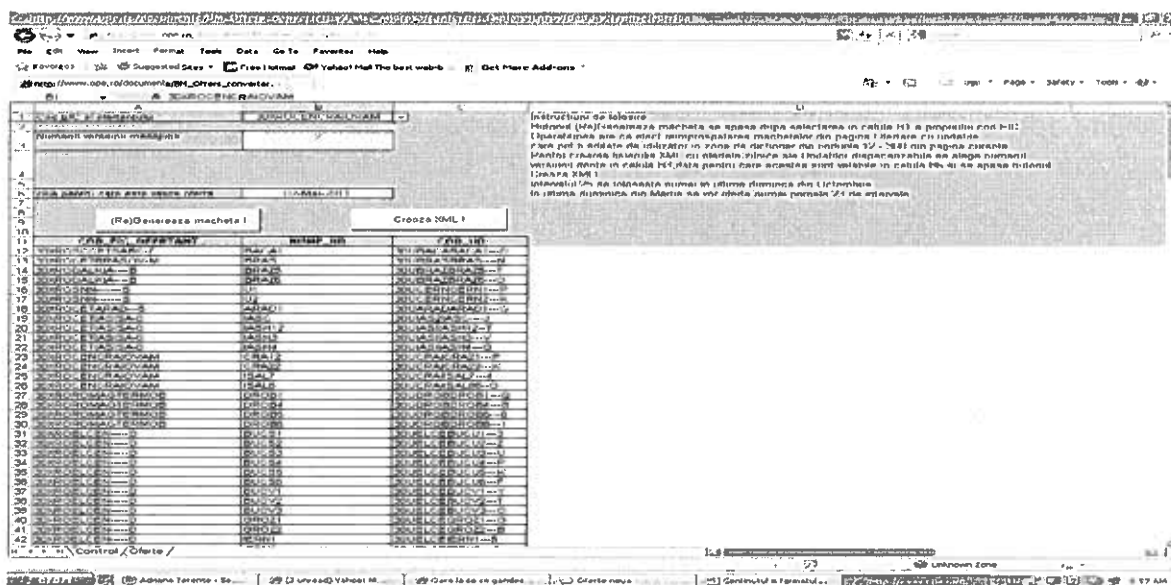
File Edit View Insert Format Tools Data Go To Favorites Help

Favorites | Suggested Sites ▾ | Free Hotmail | Yahoo! Mail The best web-b... | Get More Add-ons ▾

http://www.ope.ro/documente/BM_Oferte_converter...

Page ▾ Safety ▾ Tools ▾

B1 ▾ 30RO-CEN-CRAIOVAM

| | A | B | C | D |
|---|---|---|---|---|
| 1 | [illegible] | 30RO-CEN-CRAIOVAM | | Instructiuni de folosire |
| 2 | | | | |
| 3 | Numarul versiunii machetei | | | |
| 4 | | | | |
| 5 | | | | |
| 6 | Ora zilei pentru care este ofertat | | | |
| 7 | | | | |
| 8 | | | | |
| 9 | (Re)Genereaza macheta ! | | Creaza XML ! | |
| 10 | | | | |
| 11 | COD_PJ_OFERTANT | NUME_UD | COD_UD | |
| 12 | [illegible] | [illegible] | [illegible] | |
| 13 | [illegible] | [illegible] | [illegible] | |
| 14 | 30RO-DALIA---B | DRAG5 | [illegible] | |
| 15 | 30RO-DALIA---B | DRAG6 | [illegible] | |
| 16 | 30ROSNN------3 | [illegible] | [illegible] | |
| 17 | 30ROSNN------3 | U2 | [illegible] | |
| 18 | 30RO-ETARAD---5 | ARAD1 | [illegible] | |
| 19 | 30RO-ETARAD---5 | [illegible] | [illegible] | |
| 20 | 30RO-ETASIASI | IASI1-2 | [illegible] | |
| 21 | 30RO-ETASIASI | IASI3 | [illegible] | |
| 22 | 30RO-ETASIASI | IASI4 | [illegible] | |
| 23 | 30RO-CEN-CRAIOVAM | CRAI1 | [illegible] | |
| 24 | 30RO-CEN-CRAIOVAM | CRAI2 | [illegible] | |
| 25 | 30RO-CEN-CRAIOVAM | ISAL1 | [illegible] | |
| 26 | 30RO-CEN-CRAIOVAM | ISAL2 | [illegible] | |
| 27 | 30RO-ROMAGTERMOB | DROB1 | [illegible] | |
| 28 | 30RO-ROMAGTERMOB | DROB2 | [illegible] | |
| 29 | 30RO-ROMAGTERMOB | DROB3 | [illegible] | |
| 30 | 30RO-ROMAGTERMOB | DROB4 | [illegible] | |
| 31 | 30RO-ELCEN---D | BUC1 | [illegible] | |
| 32 | 30RO-ELCEN---D | BUC2 | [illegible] | |
| 33 | 30RO-ELCEN---D | BUC3 | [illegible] | |
| 34 | 30RO-ELCEN---D | BUC4 | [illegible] | |
| 35 | 30RO-ELCEN---D | BUC5 | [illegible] | |
| 36 | 30RO-ELCEN---D | BUC6 | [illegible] | |
| 37 | 30RO-ELCEN---D | BUCV1 | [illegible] | |
| 38 | 30RO-ELCEN---D | BUCV2 | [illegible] | |
| 39 | 30RO-ELCEN---D | BUCV3 | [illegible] | |
| 40 | 30RO-ELCEN---D | GROZ1 | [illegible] | |
| 41 | 30RO-ELCEN---D | GROZ2 | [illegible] | |
| 42 | 30RO-ELCEN---D | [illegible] | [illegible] | |

Instructiuni de folosire
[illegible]
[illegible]
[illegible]
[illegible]
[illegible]
Creaza XML !
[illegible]
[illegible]

Control / Oferte /

Unknown Zone

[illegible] | Yahoo! M... | Oferte noua | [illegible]